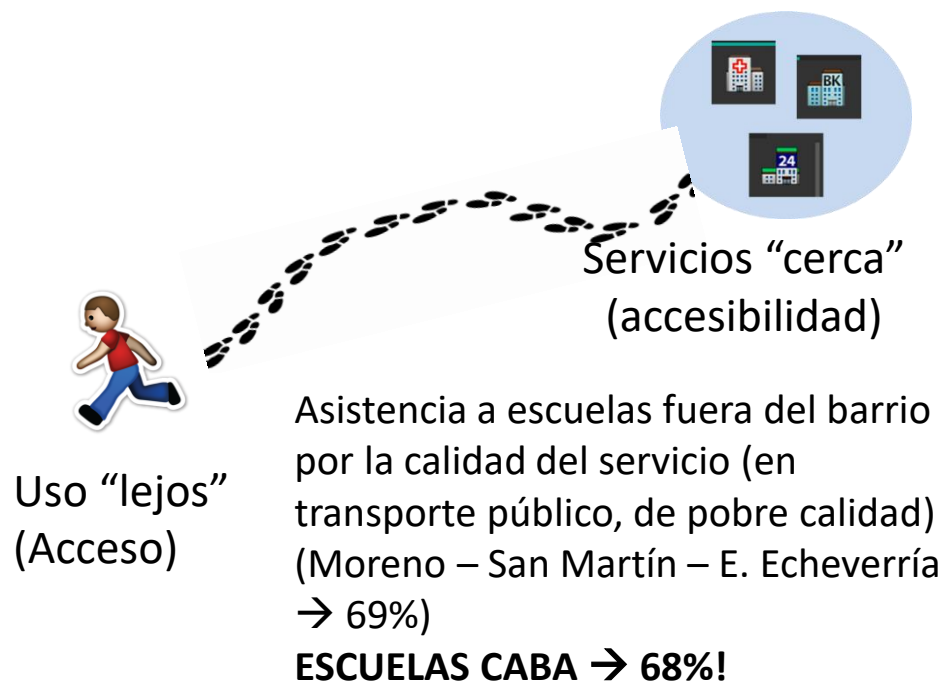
BK

24

Servicios “cerca” (accesibilidad)

Uso “lejos” (Acceso)

Asistencia a escuelas fuera del barrio por la calidad del servicio (en transporte público, de pobre calidad) (Moreno – San Martín – E. Echeverría → 69%)

**ESCUELAS CABA → 68%!**